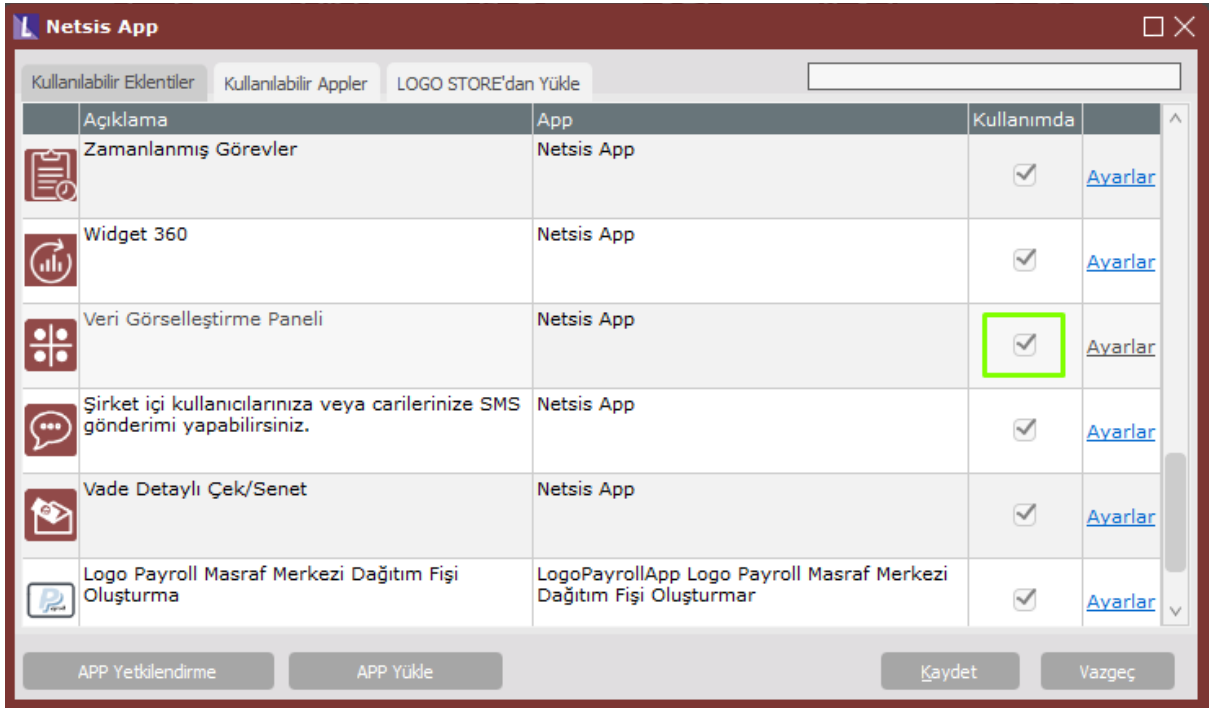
Netsis App

Kullanılabilir Eklentiler | Kullanılabilir Appler | LOGO STORE'dan Yükle

| | Açıklama | App | Kullanımda | |
|---|---|---|---|---|
| | Zamanlanmış Görevler | Netsis App | ✓ | Ayarlar |
| | Widget 360 | Netsis App | ✓ | Ayarlar |
| | Veri Görselleştirme Paneli | Netsis App | ✓ | Ayarlar |
| | Şirket içi kullanıcılarınıza veya carilerinize SMS gönderimi yapabilirsiniz. | Netsis App | ✓ | Ayarlar |
| | Vade Detaylı Çek/Senet | Netsis App | ✓ | Ayarlar |
| | Logo Payroll Masraf Merkezi Dağıtım Fişi Oluşturma | LogoPayrollApp Logo Payroll Masraf Merkezi Dağıtım Fişi Oluşturmar | ✓ | Ayarlar |

APP Yetkilendirme | APP Yükle | Kaydet | Vazgeç